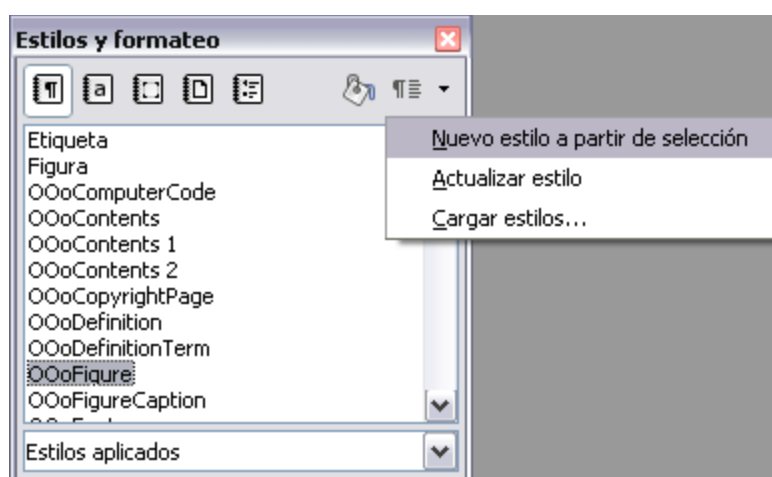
Estilos y formateo

Etiqueta
Figura
OOoComputerCode
OOoContents
OOoContents 1
OOoContents 2
OOoCopyrightPage
OOoDefinition
OOoDefinitionTerm
OOoFigure
OOoFigureCaption
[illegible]

Estilos aplicados

Nuevo estilo a partir de selección
Actualizar estilo
Cargar estilos...